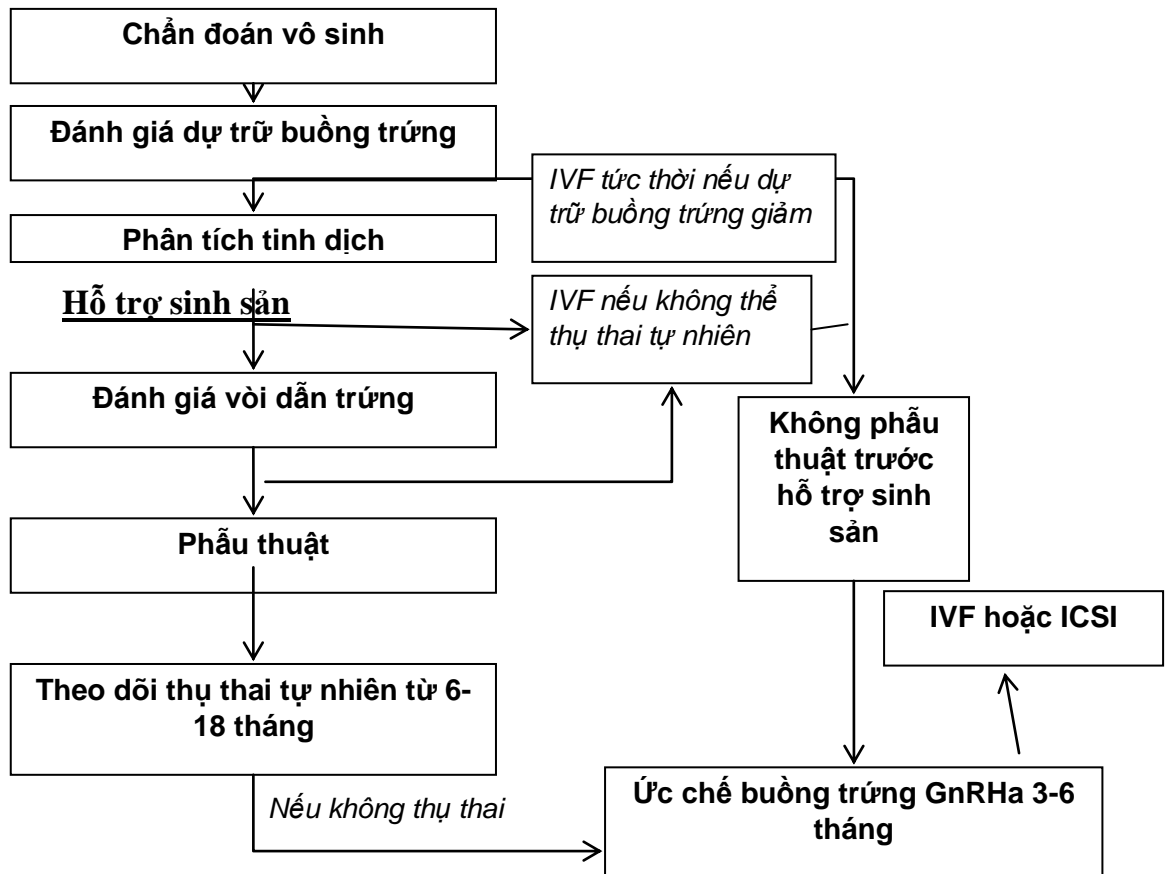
Chẩn đoán vô sinh

Đánh giá dự trữ buồng trứng

IVF tức thời nếu dự trữ buồng trứng giảm

Phân tích tinh dịch

Hỗ trợ sinh sản

IVF nếu không thể thụ thai tự nhiên

Đánh giá vòi dẫn trứng

Không phẫu thuật trước hỗ trợ sinh sản

Phẫu thuật

IVF hoặc ICSI

Theo dõi thụ thai tự nhiên từ 6-18 tháng

Nếu không thụ thai

Ức chế buồng trứng GnRHa 3-6 tháng